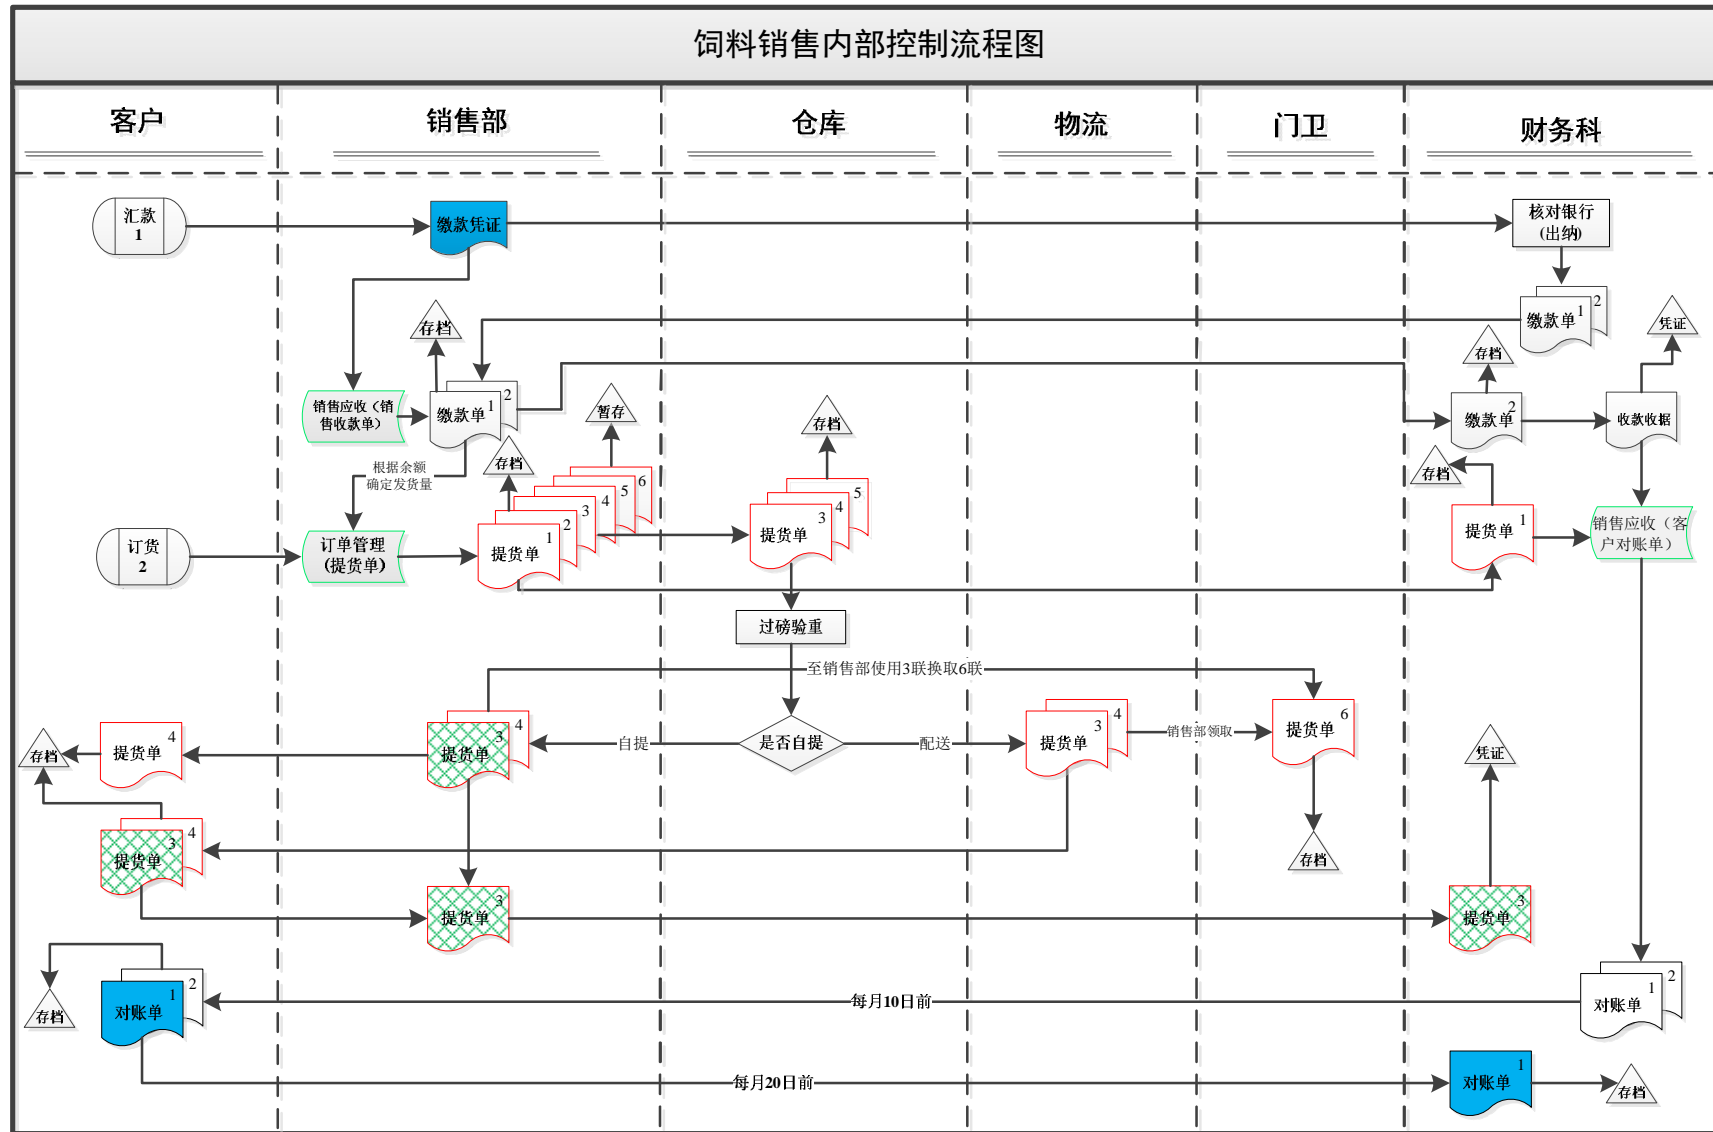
饲料销售内部控制流程图

客户

销售部

仓库

物流

门卫

财务科

汇款 1

缴款凭证

核对银行 (出纳)

缴款单 1 2

存档

凭证

存档

销售应收（销售收款单）

缴款单 1 2

暂存

存档

缴款单 2

收款收据

存档

根据余额确定发货量

存档

提货单 1 2 3 4 5 6

提货单 3 4 5

存档

提货单 1

销售应收（客户对账单）

订货 2

订单管理 (提货单)

过磅验重

至销售部使用3联换取6联

存档

提货单 4

提货单 3 4

自提

是否自提

配送

提货单 3 4

销售部领取

提货单 6

凭证

提货单 3 4

存档

提货单 3

提货单 3

存档

对账单 1 2

每月10日前

对账单 1 2

每月20日前

对账单 1

存档